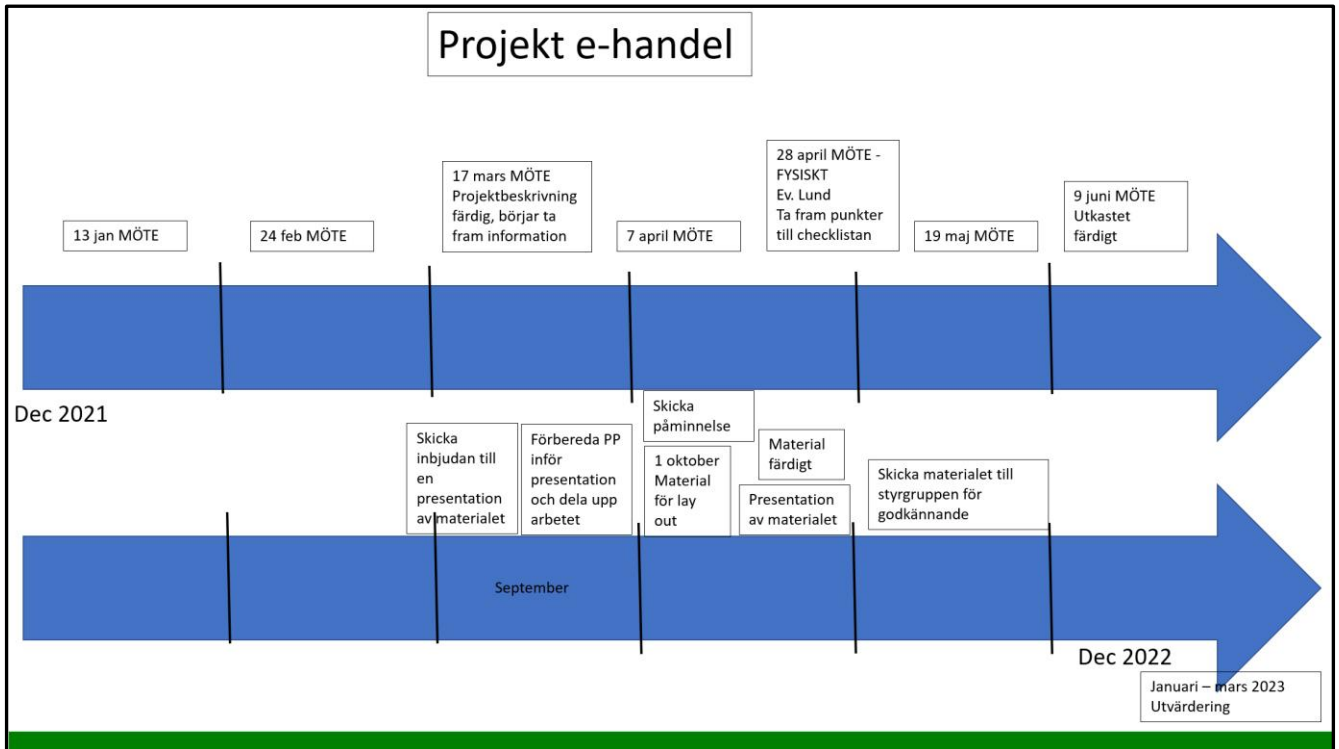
Projekt e-handel

13 jan MÖTE

24 feb MÖTE

17 mars MÖTE Projektbeskrivning färdig, börjar ta fram information

7 april MÖTE

28 april MÖTE - FYSISKT Ev. Lund Ta fram punkter till checklistan

19 maj MÖTE

9 juni MÖTE Utkastet färdigt

Dec 2021

Skicka inbjudan till en presentation av materialet

Förbereda PP inför presentation och dela upp arbetet

Skicka påminnelse

1 oktober Material för lay out

Material färdigt

Presentation av materialet

Skicka materialet till styrgruppen för godkännande

September

Dec 2022

Januari – mars 2023 Utvärdering